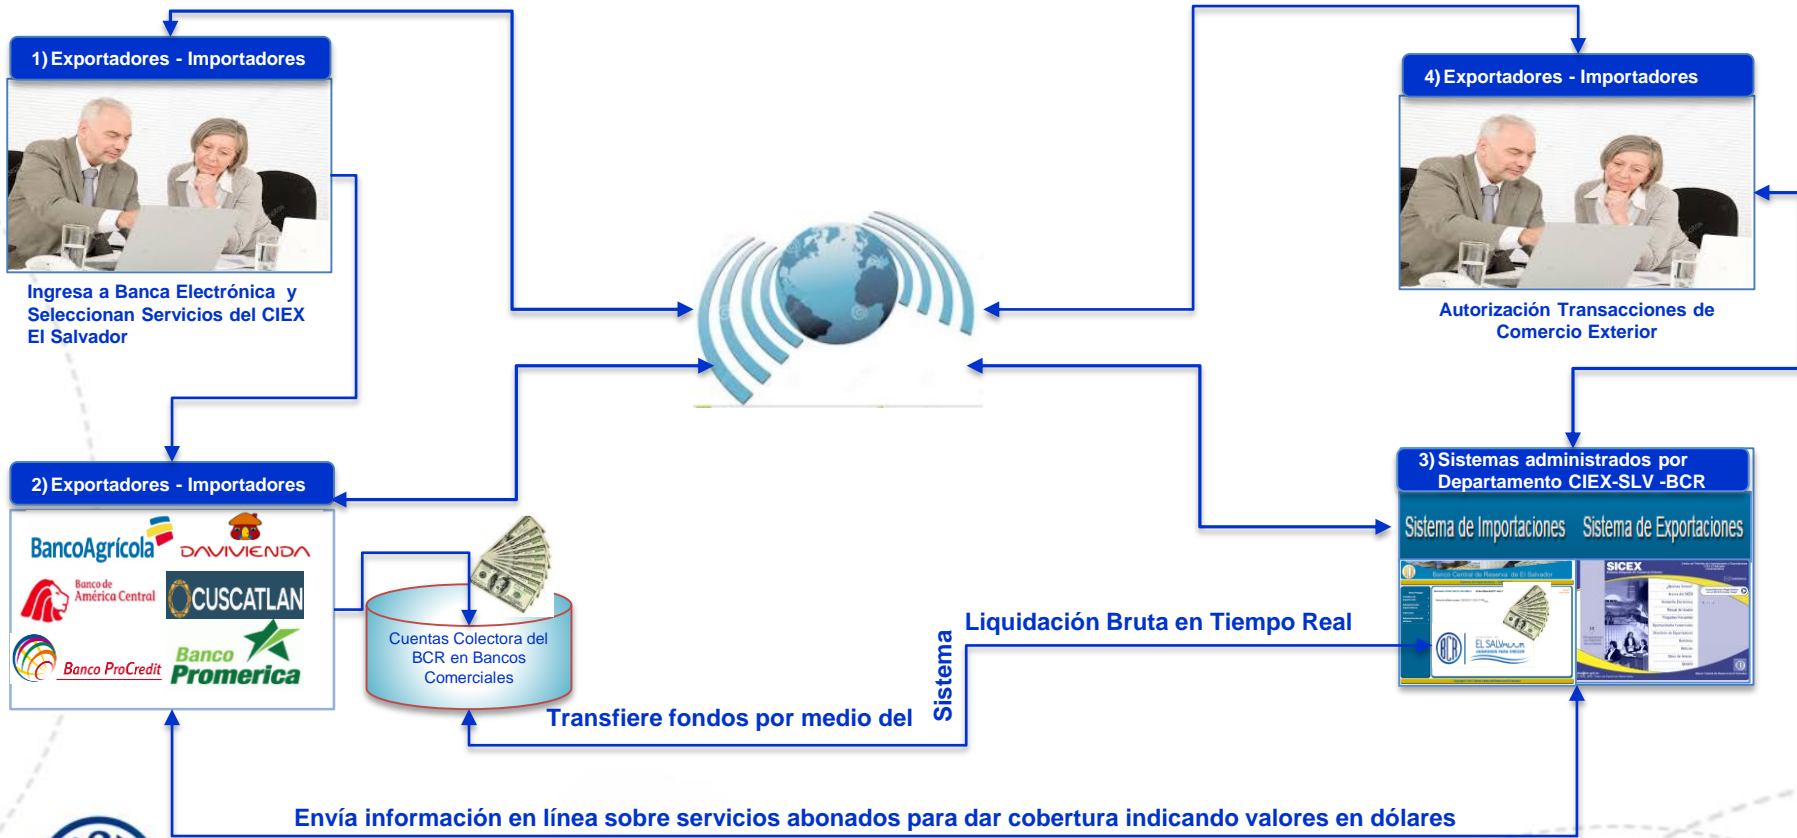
1) Exportadores - Importadores

Ingresa a Banca Electrónica y Seleccionan Servicios del CIEX El Salvador

4) Exportadores - Importadores

Autorización Transacciones de Comercio Exterior

2) Exportadores - Importadores

BancoAgrícola

DAVIVIENDA

Banco de América Central

CUSCATLAN

Banco ProCredit

Banco Promerica

Cuentas Colectora del BCR en Bancos Comerciales

3) Sistemas administrados por Departamento CIEX-SLV -BCR

Sistema de Importaciones

Sistema de Exportaciones

SICEX

Liquidación Bruta en Tiempo Real

Sistema

Transfiere fondos por medio del

Envía información en línea sobre servicios abonados para dar cobertura indicando valores en dólares